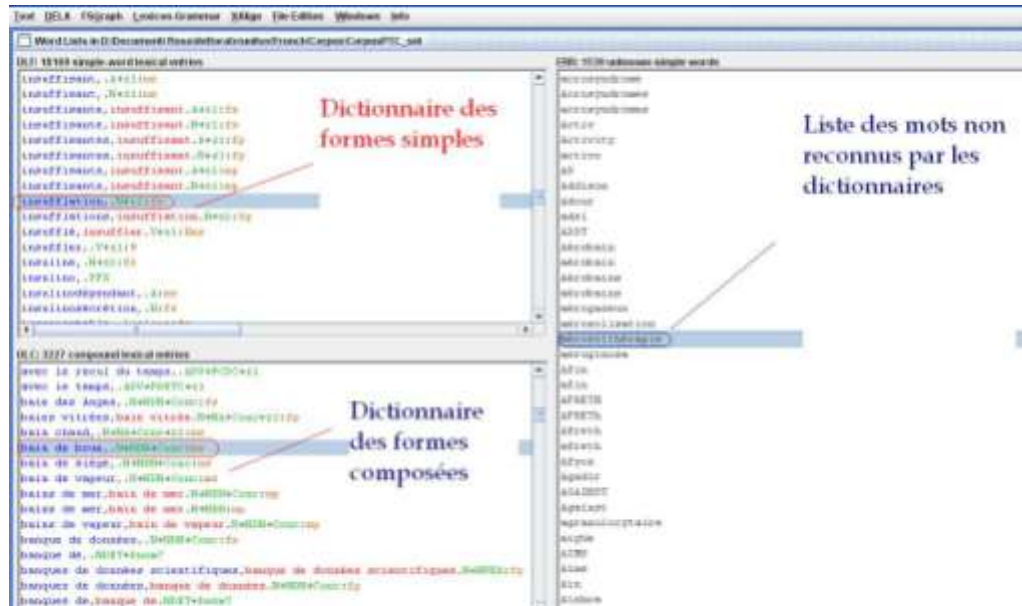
Text DELA FSGraph Lexicon Grammar XAlign File Edition Windows Info

Word Lists in D:\Documents\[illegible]\French\Corpus\CorpusPTC_snt

DLF: 18169 simple word lexical entries

insuffisant,.A+z1:ms
insuffisant,.N+z1:ms
insuffisante,insuffisant.A+z1:fs
insuffisante,insuffisant.N+z1:fs
insuffisantes,insuffisant.A+z1:fp
insuffisantes,insuffisant.N+z1:fp
insuffisants,insuffisant.A+z1:mp
insuffisants,insuffisant.N+z1:mp
insufflation,.N+z1:fs
insufflations,insufflation.N+z1:fp
insufflé,insuffler.V+z1:Kms
insuffler,.V+z1:W
insuline,.N+z1:fs
insuline,.PFX
insulinodépendant,.A+mr
insulinosécrétion,.N:fs
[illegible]

Dictionnaire des formes simples

ERR: 1539 unknown simple words

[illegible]
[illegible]
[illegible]
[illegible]
activ
activity
activo
af
Addison
adour
adri
ADST
aérobain
aérobain
aérobaine
aérobaine
aérogames
aérosolisation
aérosolthérapie
aéropiscés
Afin
afin
AFSETB
AFSETh
afresh
afresh
Afyon
Agadir
AGAZEST
Agelast
agranulocytaire
aigbe
AIMS
Alae
Aix
Aisbon

Liste des mots non reconnus par les dictionnaires

DLC: 3227 compound lexical entries

avec le recul du temps,.ADV+PCDC+z1
avec le temps,.ADV+PDETC+z1
bain des Anges,.N+NDN+Conc:fs
bains vitrées,bain vitrée.N+NA+Conc+z1:fp
bain chaud,.N+NA+Conc+z1:ms
bain de boue,.N+NDN+Conc:ms
bain de siège,.N+NDN+Conc:ms
bain de vapeur,.N+NDN+Conc:ms
bains de mer,bain de mer.N+NDN+Conc:mp
bains de mer,bain de mer.N+NDN:mp
bains de vapeur,bain de vapeur.N+NDN+Conc:mp
banque de données,.N+NDN+Conc:fs
banque de,.NDET+Assm?
banques de données scientifiques,banque de données scientifiques.N+NDNA+z1:fp
banques de données,banque de données.N+NDN+Conc:fp
banques de,banque de.NDET+Assm?

Dictionnaire des formes composées